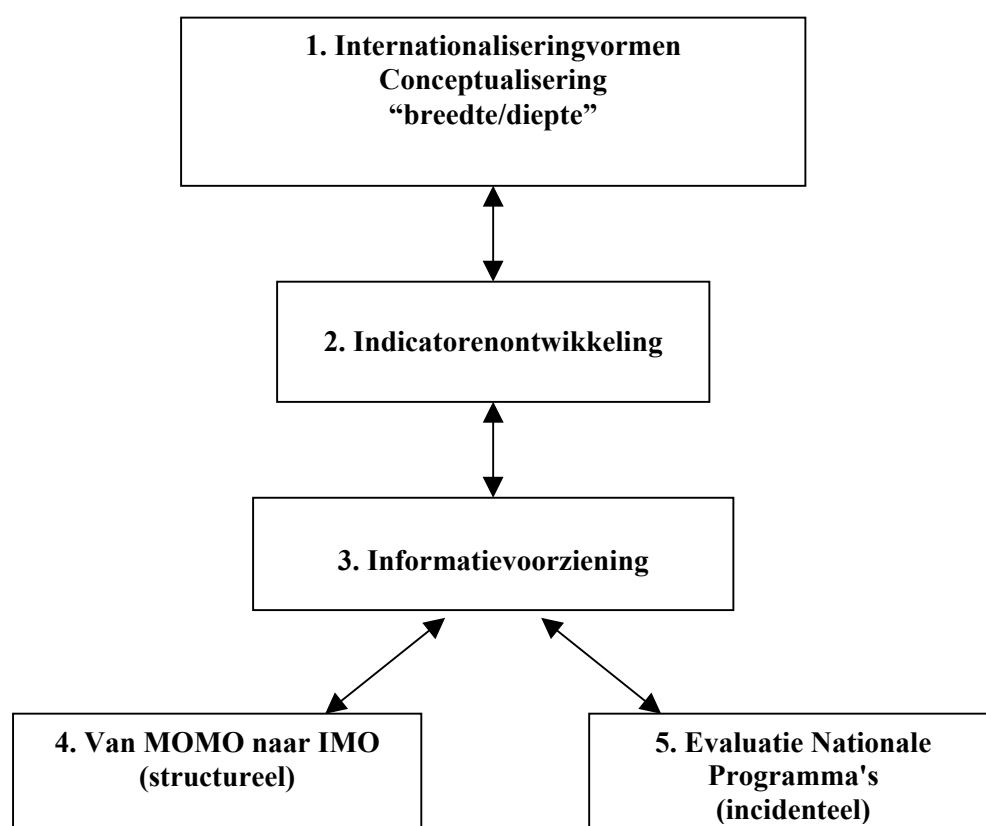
1. Internationaliseringvormen
Conceptualisering
“breedte/diepte”

2. Indicatorenontwikkeling

3. Informatievoorziening

4. Van MOMO naar IMO
(structureel)

5. Evaluatie Nationale
Programma's
(incidenteel)